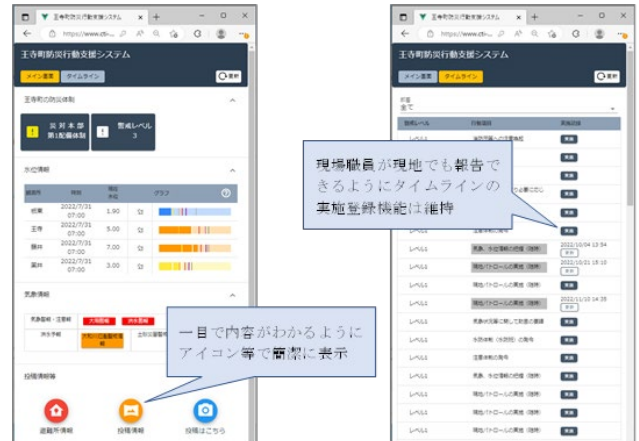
王寺町防災行動支援システム
https://www.ctr...
王寺町防災行動支援システム
メイン画面 タイムライン
更新
王寺町の防災体制
災害本部 第1配備体制
警戒レベル 3
水位情報
観測所 時刻 現在水位 グラフ
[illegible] 2022/7/31 07:00 1.90
王寺 2022/7/31 07:00 5.00
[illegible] 2022/7/31 07:00 7.00
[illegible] 2022/7/31 07:00 3.00
気象情報
大雨警報 洪水警報
投稿情報等
避難所情報 投稿情報 投稿はこちら

一目で内容がわかるようにアイコン等で簡潔に表示

王寺町防災行動支援システム
https://www.ctr...
王寺町防災行動支援システム
メイン画面 タイムライン
更新
全て
レベル1 実施
レベル1 現地パトロールの実施（随時） 2022/10/04 13:54
レベル1 現地パトロールの実施（随時） 2022/10/21 15:10
レベル1 現地パトロールの実施（随時） 2022/11/10 14:35
レベル1
レベル1
レベル1
レベル1
レベル1
レベル1

現場職員が現地でも報告できるようにタイムラインの実施登録機能は維持